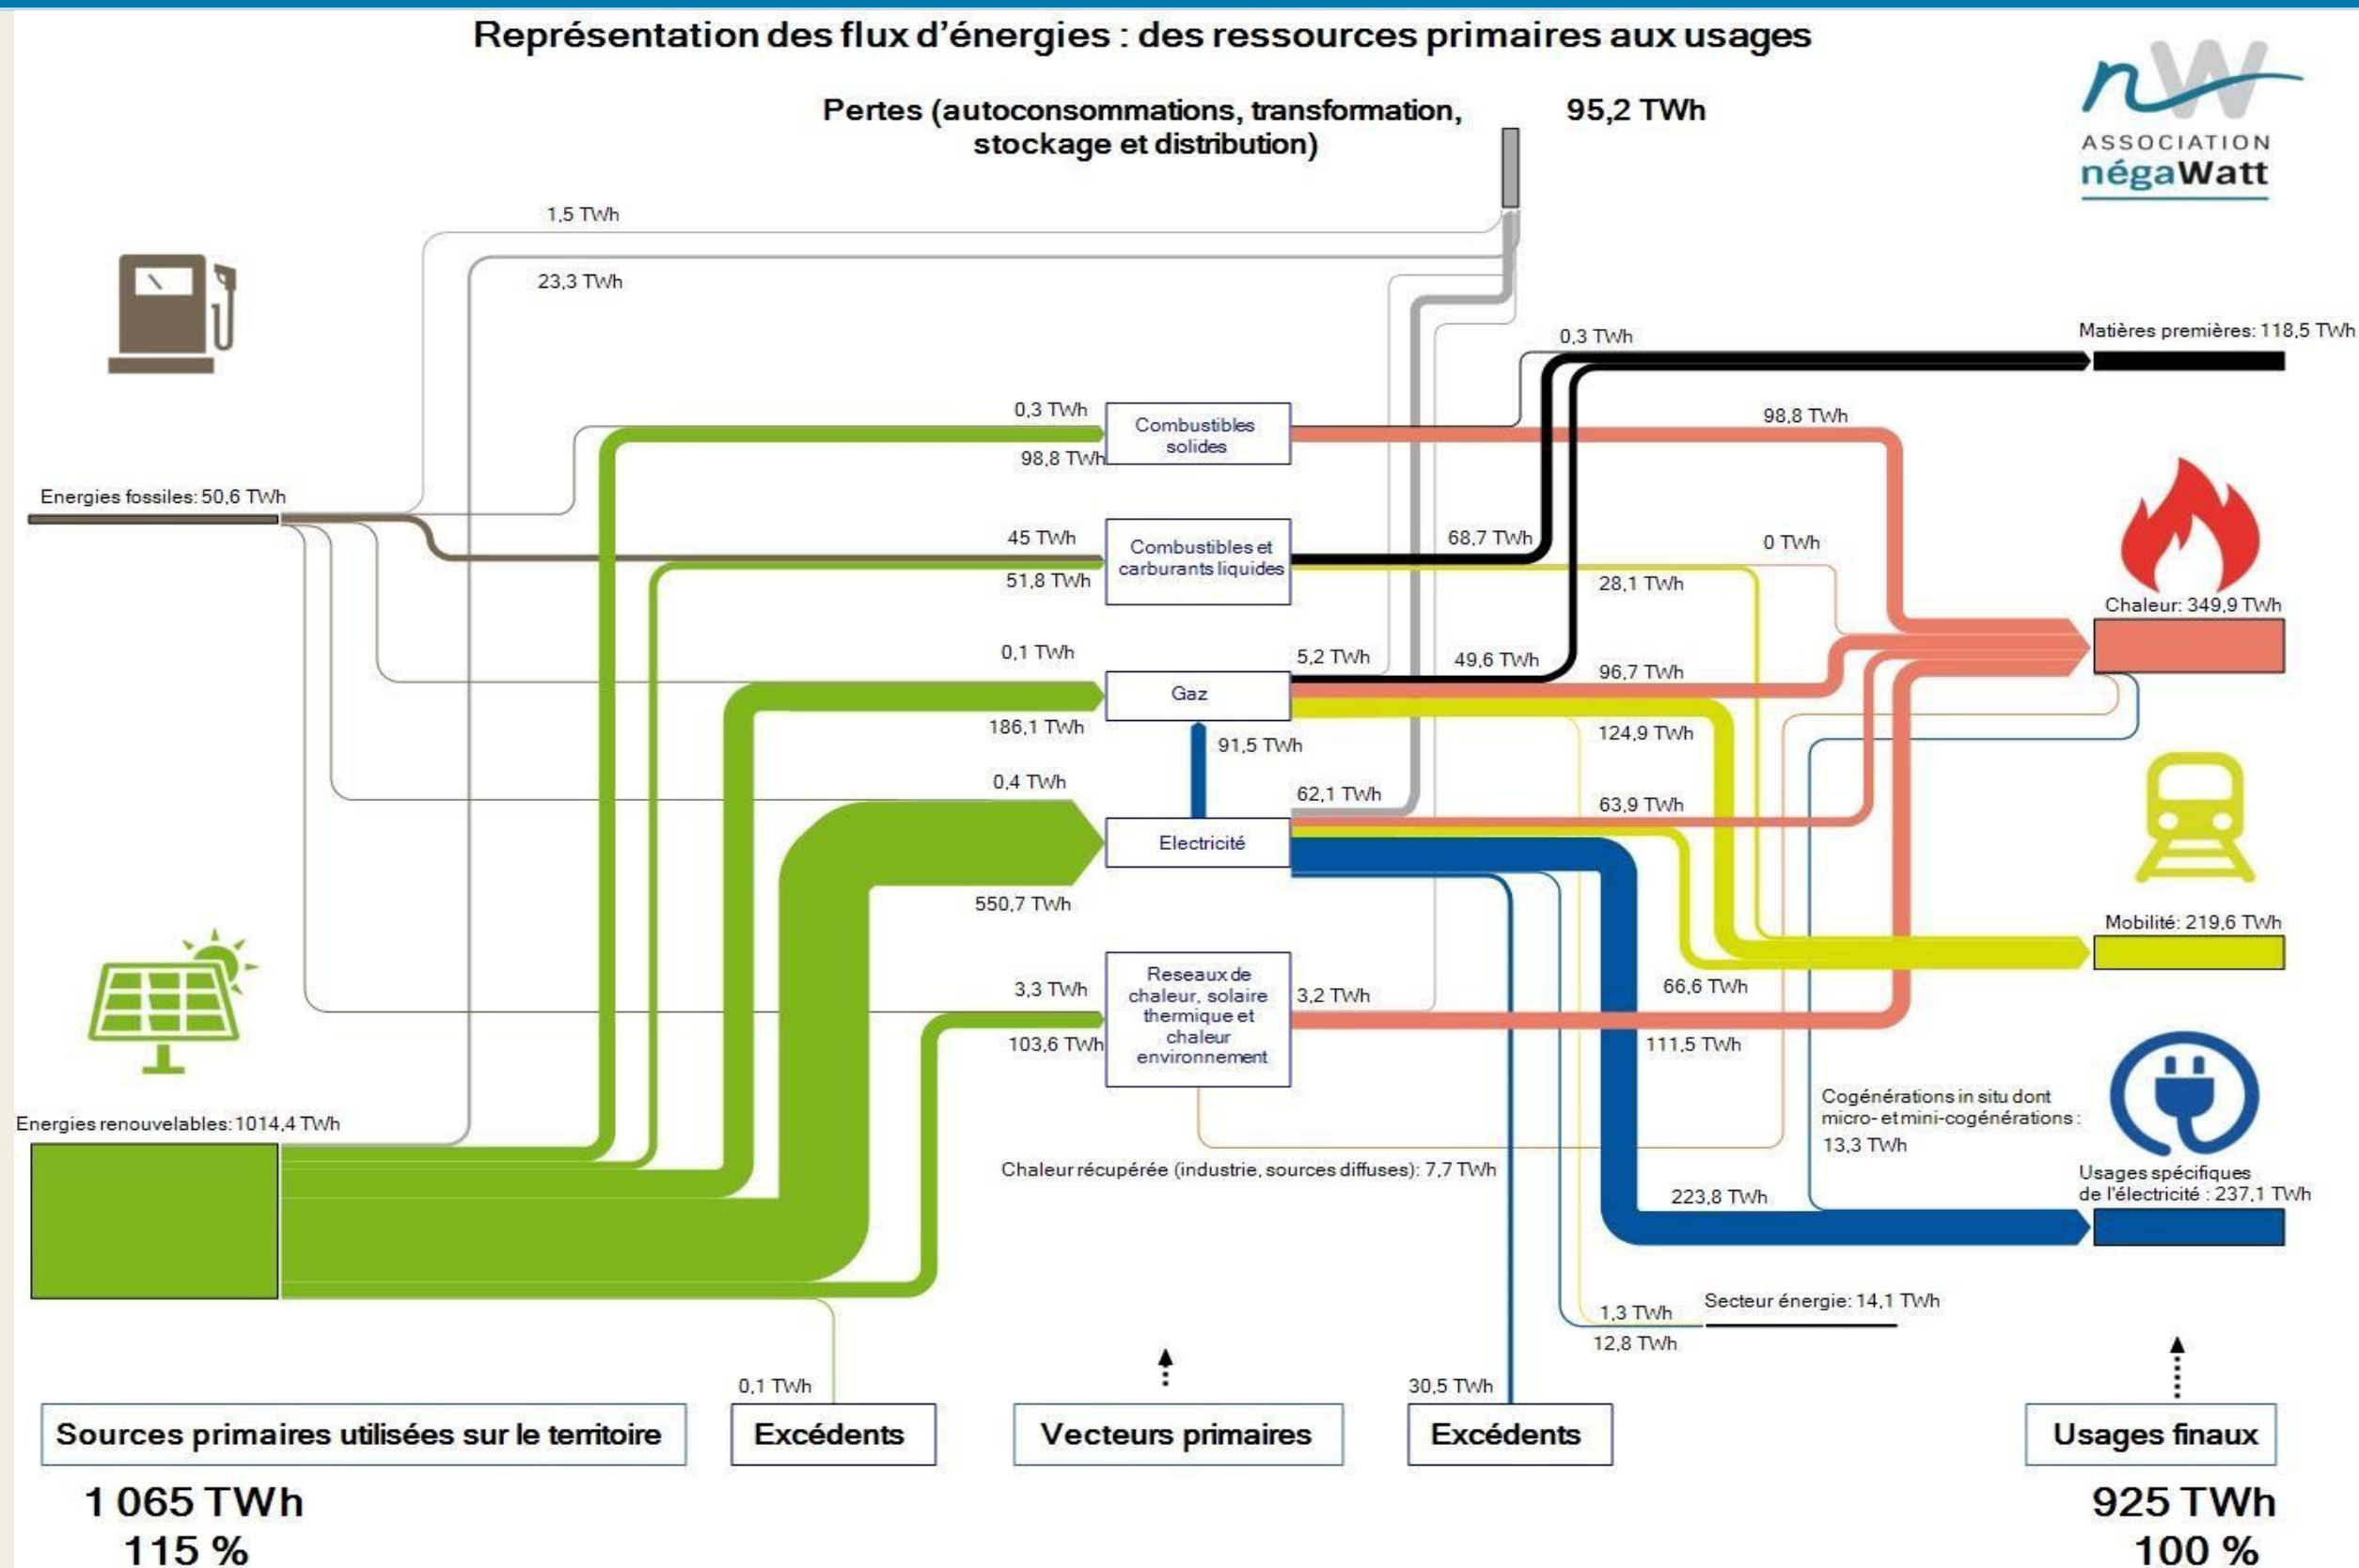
Représentation des flux d'énergies : des ressources primaires aux usages

Pertes (autoconsommations, transformation, stockage et distribution)

95,2 TWh

ASSOCIATION
négaWatt

1,5 TWh

23,3 TWh

0,3 TWh

Matières premières: 118,5 TWh

0,3 TWh

Combustibles solides

98,8 TWh

98,8 TWh

Energies fossiles: 50,6 TWh

45 TWh

Combustibles et carburants liquides

68,7 TWh

0 TWh

51,8 TWh

28,1 TWh

Chaleur: 349,9 TWh

0,1 TWh

5,2 TWh

49,6 TWh

96,7 TWh

Gaz

186,1 TWh

91,5 TWh

124,9 TWh

0,4 TWh

62,1 TWh

63,9 TWh

Electricité

550,7 TWh

Mobilité: 219,6 TWh

3,3 TWh

Reseaux de chaleur, solaire thermique et chaleur environnement

3,2 TWh

66,6 TWh

103,6 TWh

111,5 TWh

Cogénérations in situ dont micro- et mini-cogénérations : 13,3 TWh

Energies renouvelables: 1014,4 TWh

Chaleur récupérée (industrie, sources diffuses): 7,7 TWh

223,8 TWh

Usages spécifiques de l'électricité : 237,1 TWh

1,3 TWh

Secteur énergie: 14,1 TWh

12,8 TWh

0,1 TWh

30,5 TWh

Sources primaires utilisées sur le territoire

Excédents

Vecteurs primaires

Excédents

Usages finaux

1 065 TWh
115 %

925 TWh
100 %